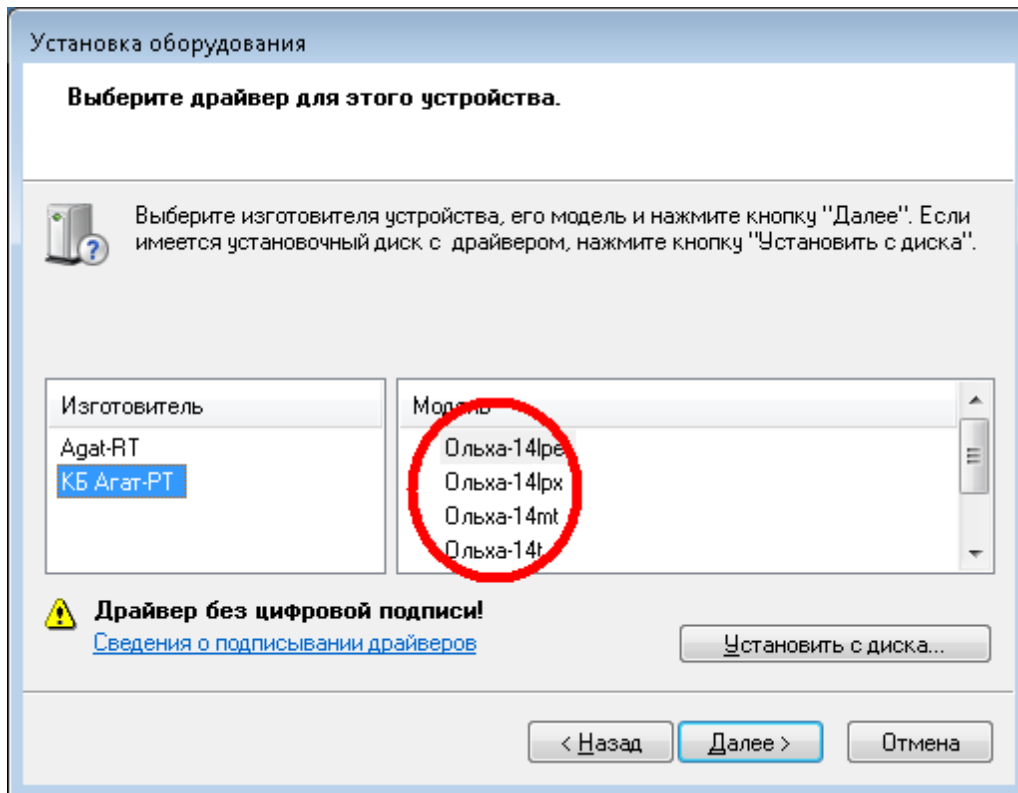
Установка оборудования

Выберите драйвер для этого устройства.

Выберите изготовителя устройства, его модель и нажмите кнопку "Далее". Если имеется установочный диск с драйвером, нажмите кнопку "Установить с диска".

| Изготовитель | Модель |
|---|---|
| Agat-RT | Ольха-14lpe |
| КБ Агат-РТ | Ольха-14lpx |
| | Ольха-14mt |
| | Ольха-14t |

Драйвер без цифровой подписи!
Сведения о подписывании драйверов

Установить с диска...

< Назад   Далее >   Отмена